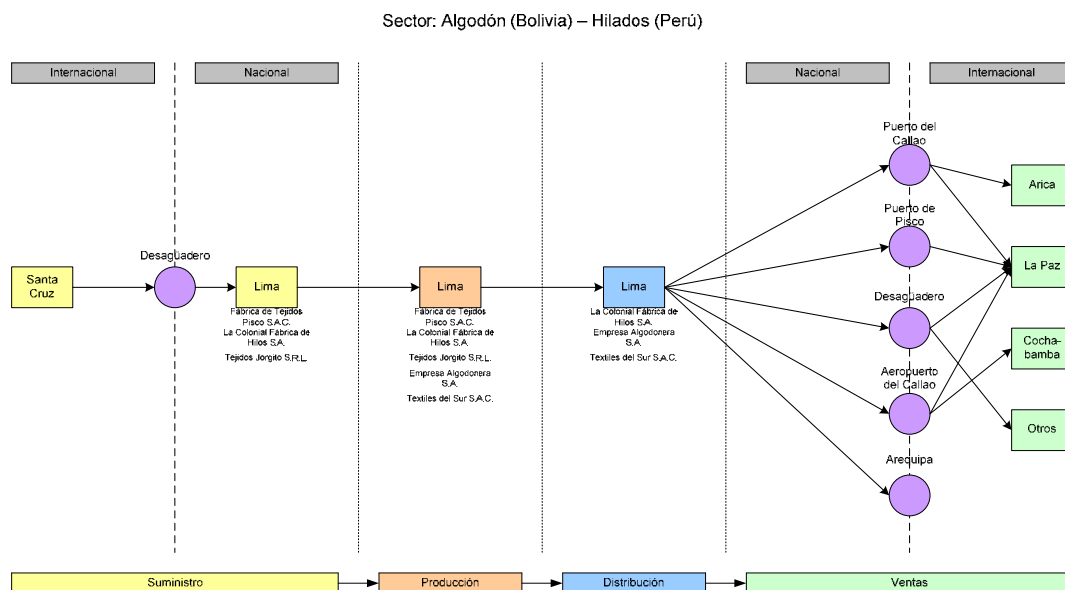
Sector: Algodón (Bolivia) – Hilados (Perú)

Internacional

Nacional

Nacional

Internacional

Santa Cruz

Desaguadero

Lima

Fabrica de Tejidos Pisco S.A.C.
La Colonial Fábrica de Hilos S.A.
Tejidos Jorgito S.R.L.

Lima

Fabrica de Tejidos Pisco S.A.C.
La Colonial Fábrica de Hilos S.A.
Tejidos Jorgito S.R.L.
Empresa Algodonera S.A.
Textiles del Sur S.A.C.

Lima

La Colonial Fábrica de Hilos S.A.
Empresa Algodonera S.A.
Textiles del Sur S.A.C.

Puerto del Callao

Puerto de Pisco

Desaguadero

Aeropuerto del Callao

Arequipa

Arica

La Paz

Cocha-bamba

Otros

Suministro

Producción

Distribución

Ventas